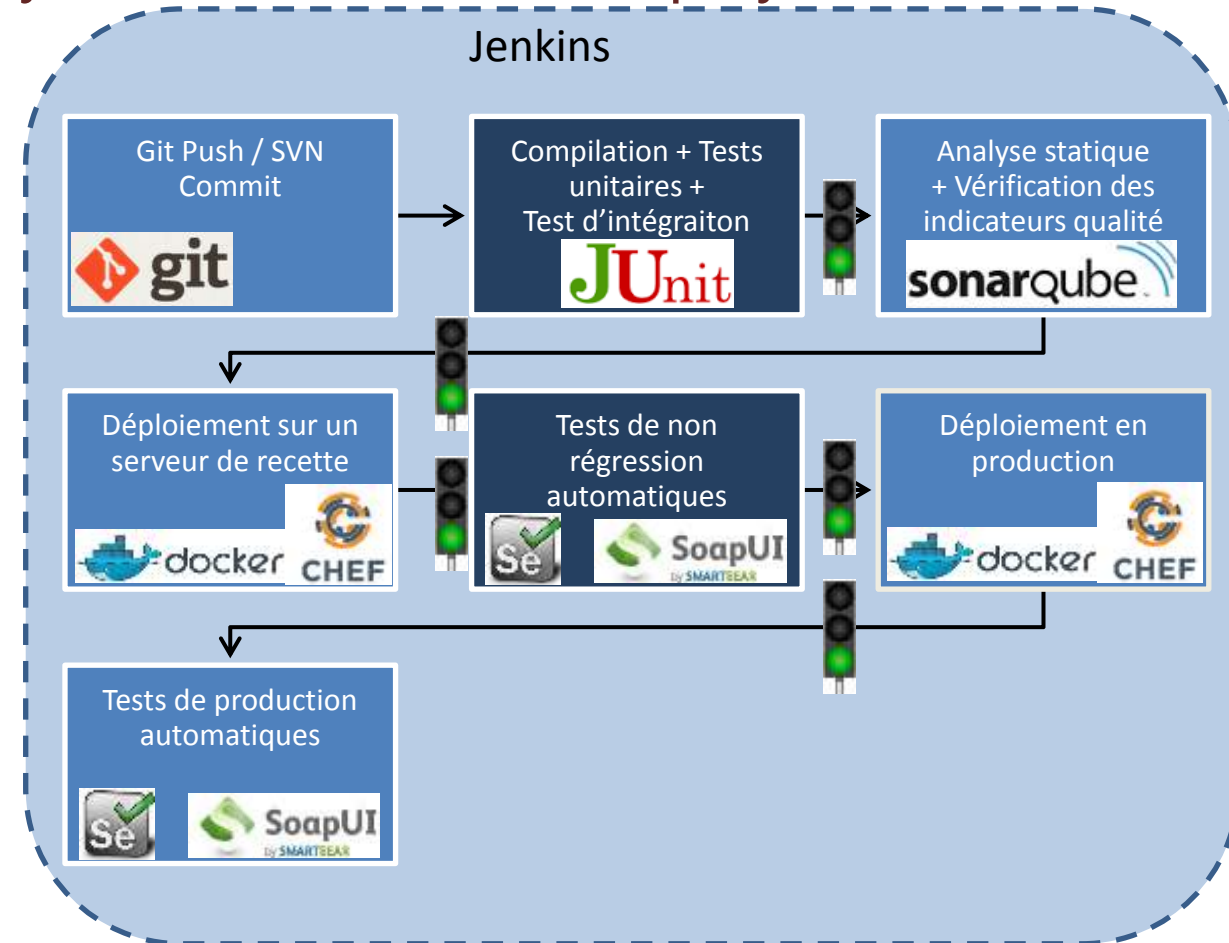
Jenkins

Git Push / SVN Commit

git

Compilation + Tests unitaires + Test d'intégraiton

JUnit

Analyse statique + Vérification des indicateurs qualité

sonarqube

Déploiement sur un serveur de recette

docker

CHEF

Tests de non régression automatiques

Se

SoapUI by SMARTBEAR

Déploiement en production

docker

CHEF

Tests de production automatiques

Se

SoapUI by SMARTBEAR